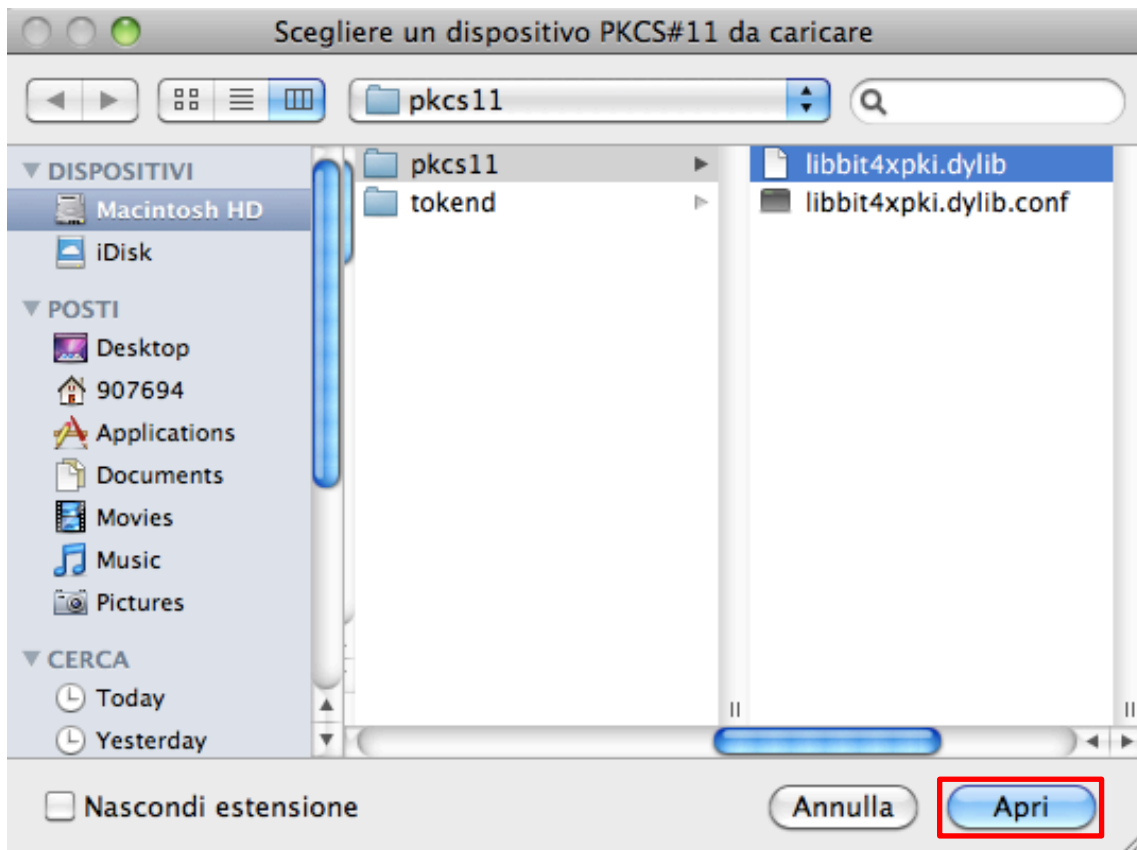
Scegliere un dispositivo PKCS#11 da caricare

pkcs11

▼ DISPOSITIVI
Macintosh HD
iDisk
▼ POSTI
Desktop
907694
Applications
Documents
Movies
Music
Pictures
▼ CERCA
Today
Yesterday

pkcs11
tokend

libbit4xpki.dylib
libbit4xpki.dylib.conf

Nascondi estensione
Annulla
Apri